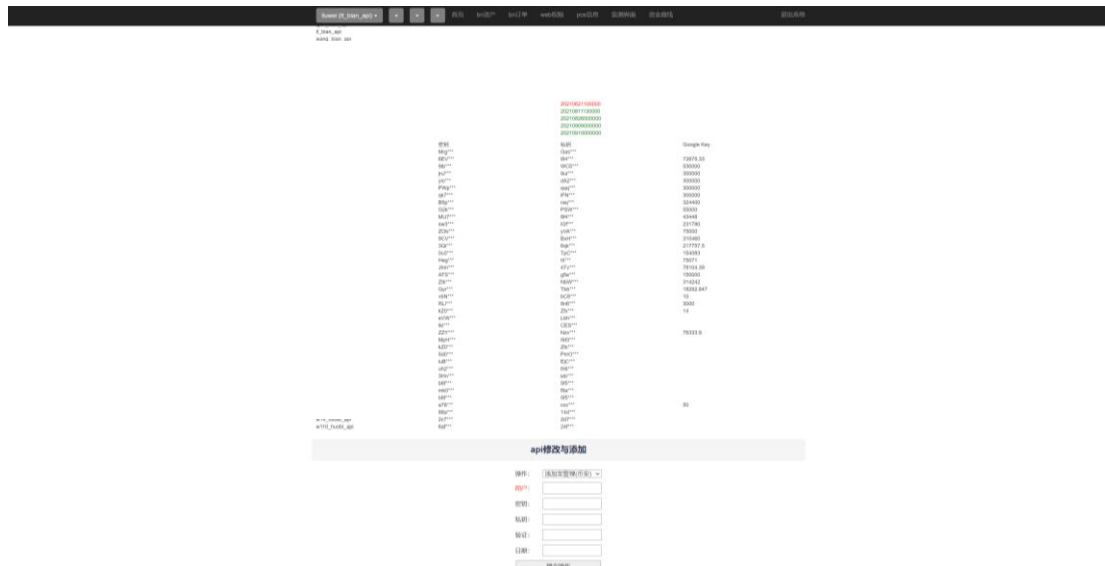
fuwei (fl_bian_api) ▾ + + + 首页 bn用户 bn订单 web权限 pos信用 监测神器 资金曲线 退出系统

fl_bian_api
wang_bian_api

20210821100000
20210811100000
20210826000000
20210806000000
20210810000000

| 密钥 | 私钥 | Google Key |
|---|---|---|
| Mrg*** | Gsc*** | |
| 8EV*** | 8H*** | 73870.33 |
| fI6*** | WCD*** | 330000 |
| hV*** | 9u*** | 300000 |
| oV*** | dfZ*** | 300000 |
| PWp*** | wej*** | 300000 |
| tM*** | IFN*** | 300000 |
| B5p*** | rwj*** | 324400 |
| OZK*** | P5W*** | 55000 |
| MUT*** | 8N*** | 43448 |
| ow*** | IGF*** | 231780 |
| ZCk*** | yVA*** | 75000 |
| 6CV*** | BnH*** | 310480 |
| 5Cr*** | 9qe*** | 217797.5 |
| 0u0*** | TpC*** | 154593 |
| Fep*** | H*** | 78071 |
| JHn*** | 47r*** | 78104.39 |
| AFS*** | gfw*** | 195000 |
| Zfr*** | NbW*** | 314242 |
| 0yr*** | Thh*** | 18282.847 |
| vbN*** | bCB*** | 10 |
| RL*** | NrE*** | 3000 |
| kZ0*** | Zh*** | 14 |
| eVW*** | Lwn*** | |
| fd*** | OES*** | |
| ZZr*** | Nm*** | 75333.6 |
| MpH*** | IW0*** | |
| kZ0*** | Zh*** | |
| 5d0*** | PmO*** | |
| kR*** | f0C*** | |
| uh2*** | IW*** | |
| 3Hn*** | HI*** | |
| MF*** | I95*** | |
| mkD*** | f8a*** | |
| MF*** | I95*** | |
| wT6*** | nw*** | 50 |
| 8Ne*** | 1hd*** | |
| 2o7*** | WiF*** | |
| 4aF*** | 2iF*** | |

w***_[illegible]_api
w1rd_huobi_api

api修改与添加

操作: 添加无警钟(币安) ▾
用户*:
密钥:
私钥:
验证:
日期:
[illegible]